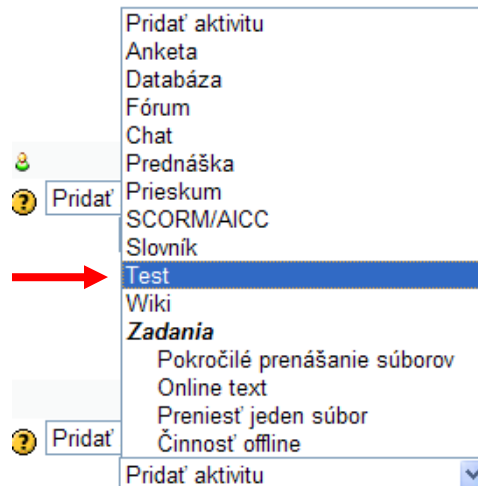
Pridať aktivitu
Anketa
Databáza
Fórum
Chat
Prednáška
Prieskum
SCORM/AICC
Slovník
Test
Wiki
Zadania
Pokročilé prenášanie súborov
Online text
Preniesť jeden súbor
Činnosť offline
Pridať aktivitu

Pridať

Pridať